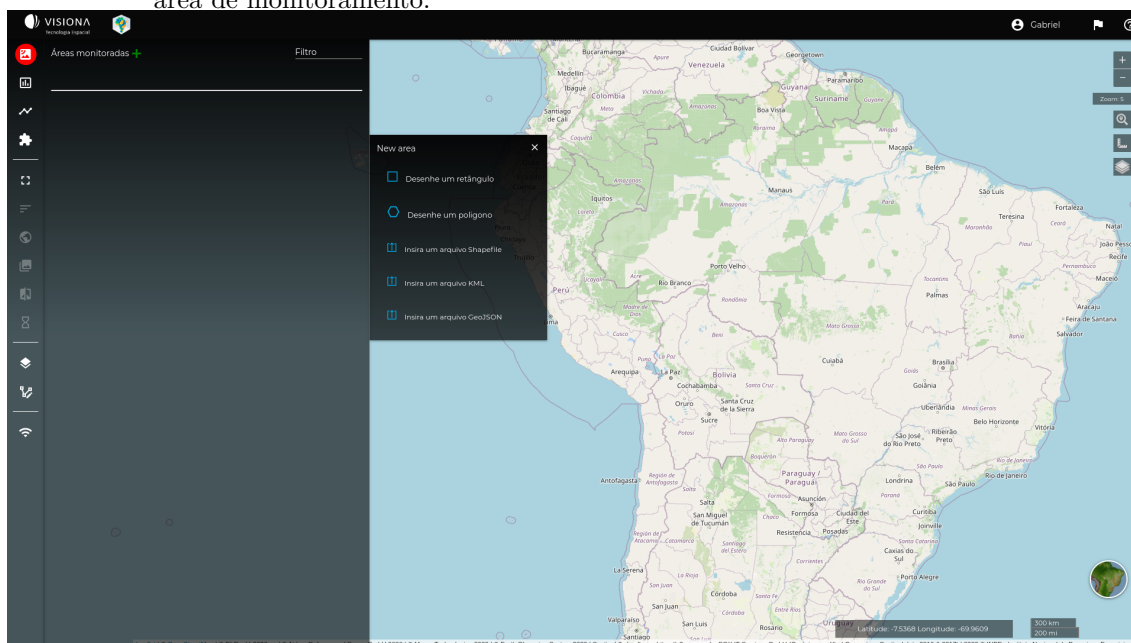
área de monitoramento.

VISIONA
tecnologia espacial

Gabriel

Áreas monitoradas +
Filtro

New area
Desenhe um retângulo
Desenhe um polígono
Insira um arquivo Shapefile
Insira um arquivo KML
Insira um arquivo GeoJSON

Zoom: 5

Bucaramanga
Ciudad Bolívar
Georgetown
Venezuela
Medellín
Paramaribo
Ibagué
Guyana
Colombia
Suriname
Guyane
Santiago de Cali
Boa Vista
Amazonas
Roraima
Amapá
Macapá
Belém
Manaus
Iquitos
Amazonas
São Luís
Pará
Fortaleza
Teresina
Maranhão
Ceará
Natal
Piauí
João Pessoa
Recife
Pernambuco
Porto Velho
Acre
Rio Branco
Tocantins
Palmas
Rondônia
Perú
Madre de Dios
Aracaju
Feira de Santana
Lima
Bahia
Salvador
Cusco
Beni
Mato Grosso
Puno
La Paz
Cuiabá
Brasília
Arequipa
Bolivia
Goiás
Cochabamba
Santa Cruz
Goiânia
Oruro
Santa Cruz de la Sierra
Uberlândia
Minas Gerais
Sucre
Belo Horizonte
Potosí
Mato Grosso do Sul
Ribeirão Preto
Vitória
Alto Paraguay
São José do Rio Preto
São Paulo
Boquerón
Paraguay / Paraguai
Londrina
Antofagasta
Región de Antofagasta
Salta
São Paulo
Rio de Janeiro
Paraná
Formosa
Asunción
Salta
San Miguel de Tucumán
Formosa
Ciudad del Este
Curitiba
Chaco
Joinville
Región de Atacama
Catamarca
Resistencia
Posadas
Santiago del Estero
Santa Catarina
Caxias do Sul
Corrientes
La Serena
La Rioja
Rio Grande do Sul
Porto Alegre
San Juan
Córdoba
Santa Fe
Córdoba
San Juan
Entre Ríos
Valparaíso
Rosario
Santiago

Latitude: -7.5368 Longitude: -69.9609
300 km
200 mi